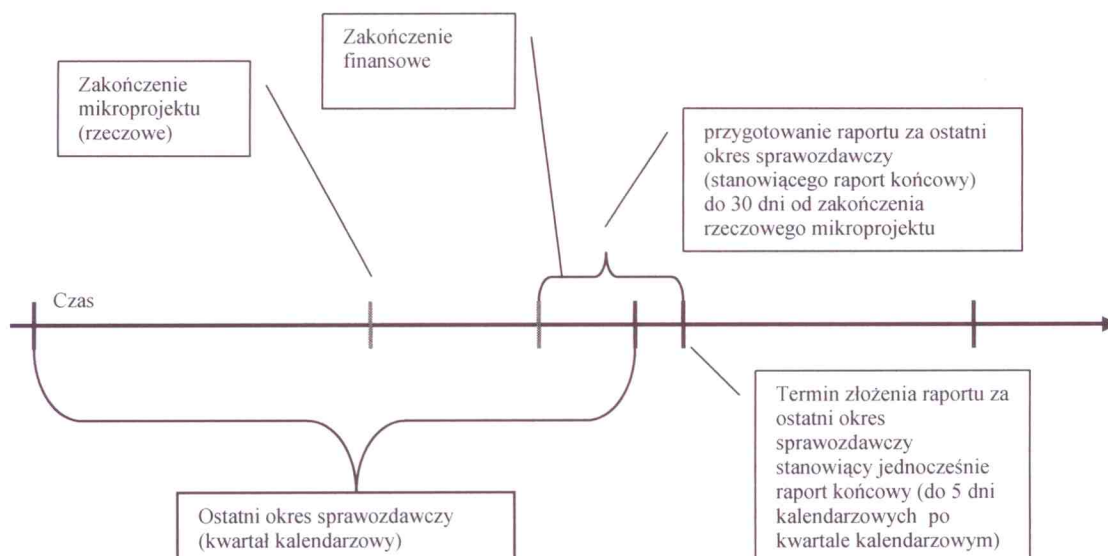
Zakończenie finansowe

Zakończenie mikroprojektu (rzeczowe)

przygotowanie raportu za ostatni okres sprawozdawczy (stanowiącego raport końcowy) do 30 dni od zakończenia rzeczowego mikroprojektu

Czas

Termin złożenia raportu za ostatni okres sprawozdawczy stanowiący jednocześnie raport końcowy (do 5 dni kalendarzowych po kwartale kalendarzowym)

Ostatni okres sprawozdawczy (kwartał kalendarzowy)